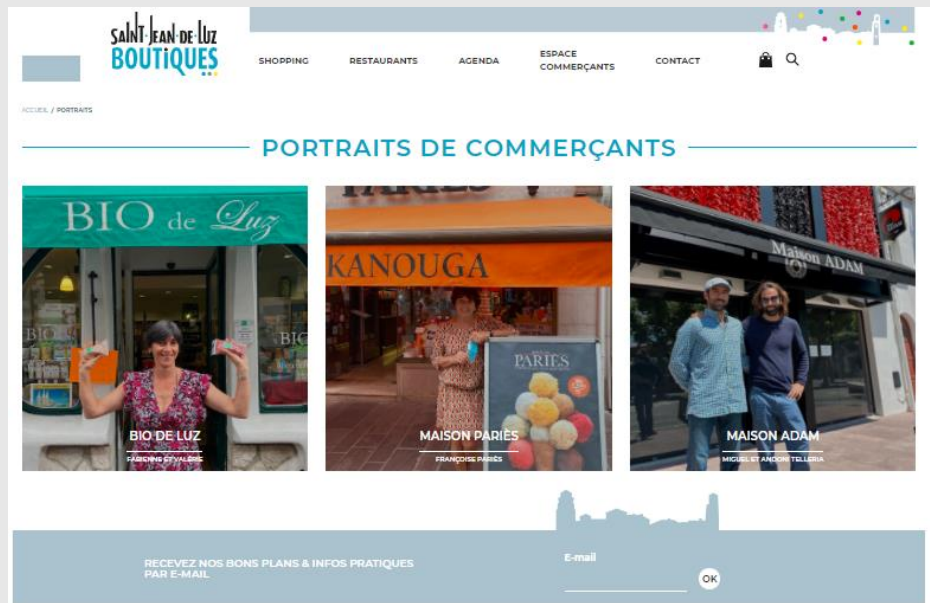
SAINT-JEAN-DE-LUZ BOUTIQUES

SHOPPING RESTAURANTS AGENDA ESPACE COMMERÇANTS CONTACT

ACCUEIL / PORTRAITS

PORTRAITS DE COMMERÇANTS

BIO de Luz

BIO DE LUZ
FABIENNE ET VALÉRIE

PARIES
KANOUGA
PARIES

MAISON PARIÈS
FRANÇOISE PARIÈS

Maison ADAM

MAISON ADAM
MIGUEL ET ANDONI TELLERIA

RECEVEZ NOS BONS PLANS & INFOS PRATIQUES PAR E-MAIL

E-mail

OK